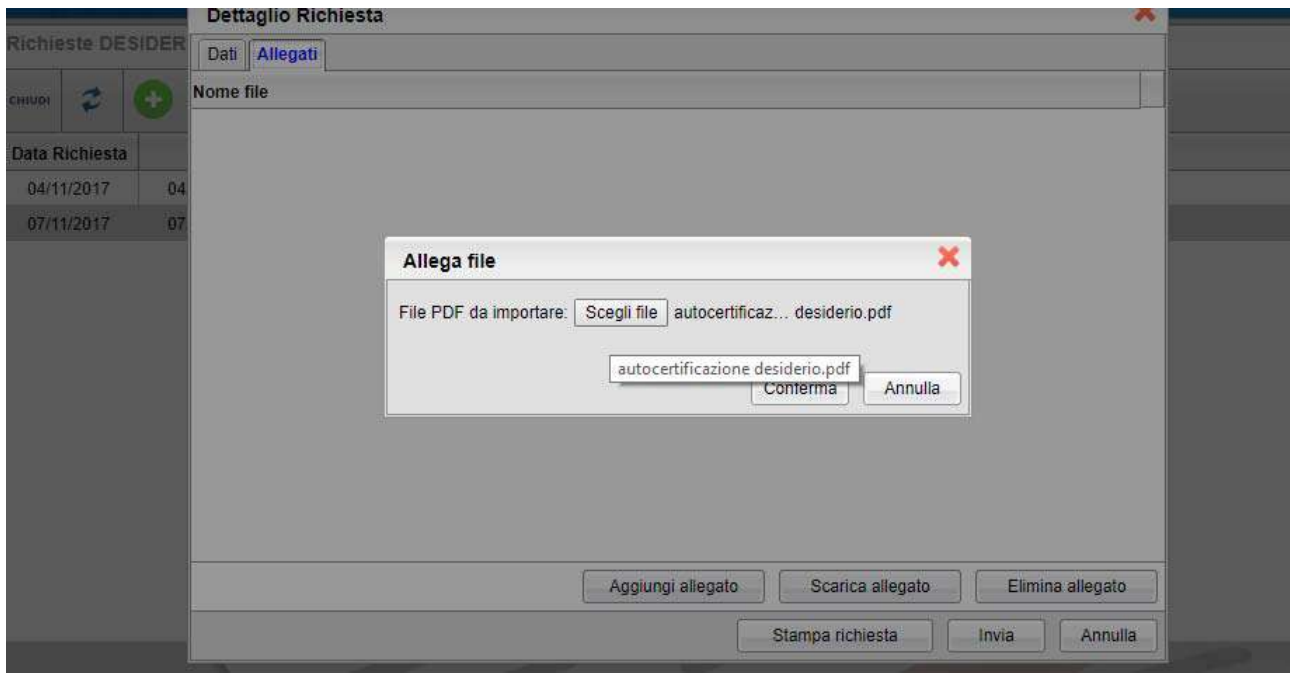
Richieste DESIDER

CHIUDI

Data Richiesta

04/11/2017 04

07/11/2017 07

Dettaglio Richiesta

Dati Allegati

Nome file

Allega file

File PDF da importare: Scegli file autocertificaz... desiderio.pdf

autocertificazione desiderio.pdf

Conferma Annulla

Aggiungi allegato Scarica allegato Elimina allegato

Stampa richiesta Invia Annulla